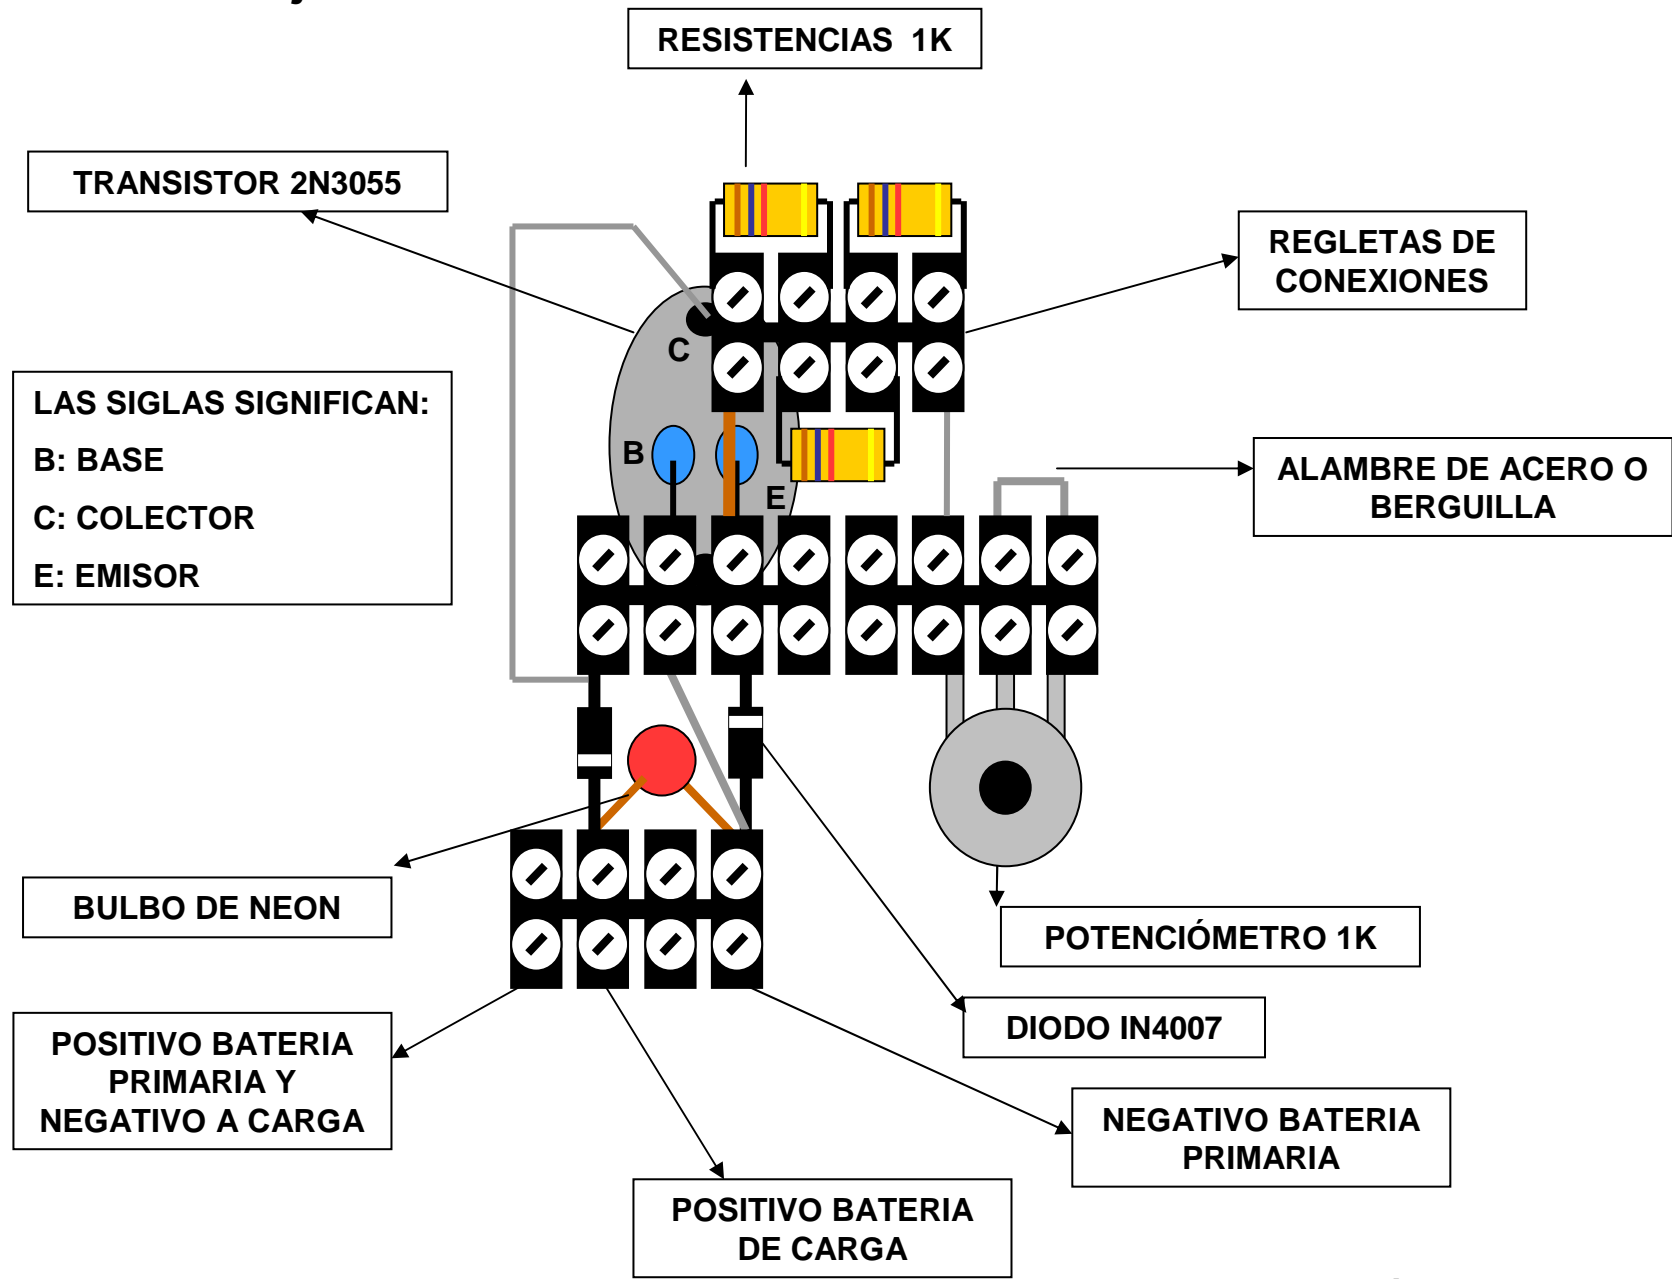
RESISTENCIAS 1K

TRANSISTOR 2N3055

REGLETAS DE CONEXIONES

LAS SIGLAS SIGNIFICAN:
B: BASE
C: COLECTOR
E: EMISOR

C

B

E

ALAMBRE DE ACERO O BERGUILLA

BULBO DE NEON

POTENCIÓMETRO 1K

DIODO IN4007

POSITIVO BATERIA PRIMARIA Y NEGATIVO A CARGA

NEGATIVO BATERIA PRIMARIA

POSITIVO BATERIA DE CARGA